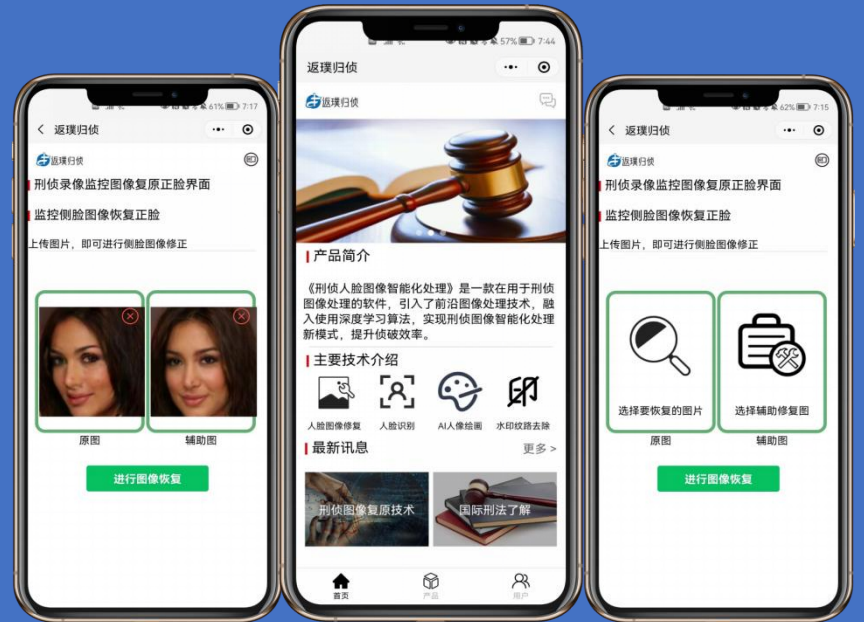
61% 7:17

返璞归侦

返璞归侦

刑侦录像监控图像复原正脸界面

监控侧脸图像恢复正脸

上传图片，即可进行侧脸图像修正

原图

辅助图

进行图像恢复

57% 7:44

返璞归侦

返璞归侦

产品简介

《刑侦人脸图像智能化处理》是一款在用于刑侦图像处理的软件，引入了前沿图像处理技术，融入使用深度学习算法，实现刑侦图像智能化处理新模式，提升侦破效率。

主要技术介绍

人脸图像修复

人脸识别

AI人像绘画

水印纹路去除

最新讯息

更多 >

刑侦图像复原技术

国际刑法了解

首页

产品

用户

62% 7:15

返璞归侦

返璞归侦

刑侦录像监控图像复原正脸界面

监控侧脸图像恢复正脸

上传图片，即可进行侧脸图像修正

选择要恢复的图片

选择辅助修复图

原图

辅助图

进行图像恢复